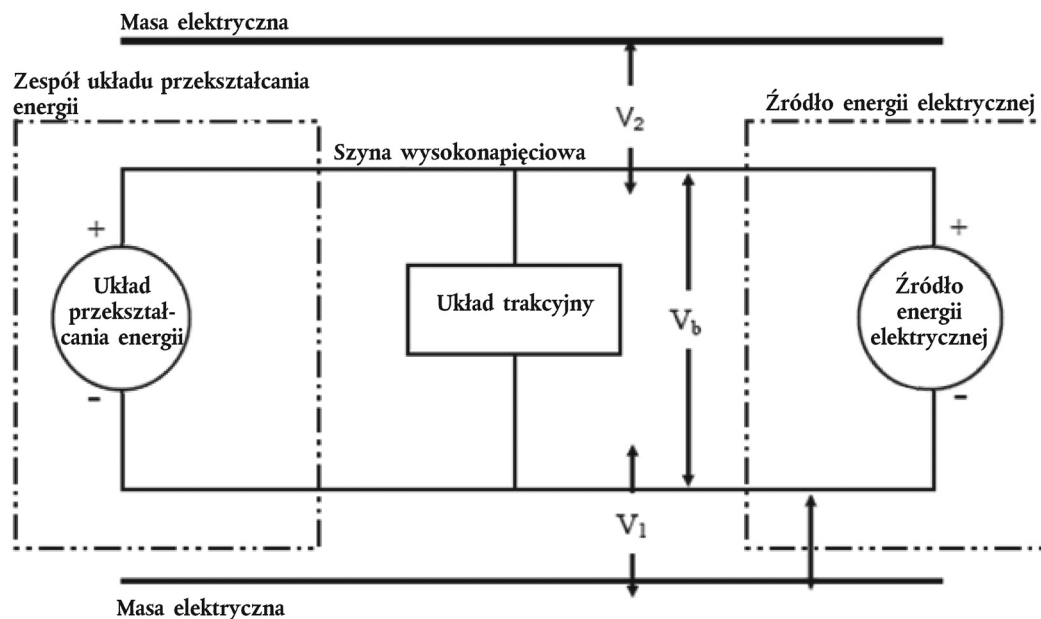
Masa elektryczna

Zespół układu przekształcania energii

$V_2$

Źródło energii elektrycznej

Szyna wysokonapięciowa

+

Układ przekształcania energii

-

Układ trakcyjny

$V_b$

+

Źródło energii elektrycznej

-

$V_1$

Masa elektryczna